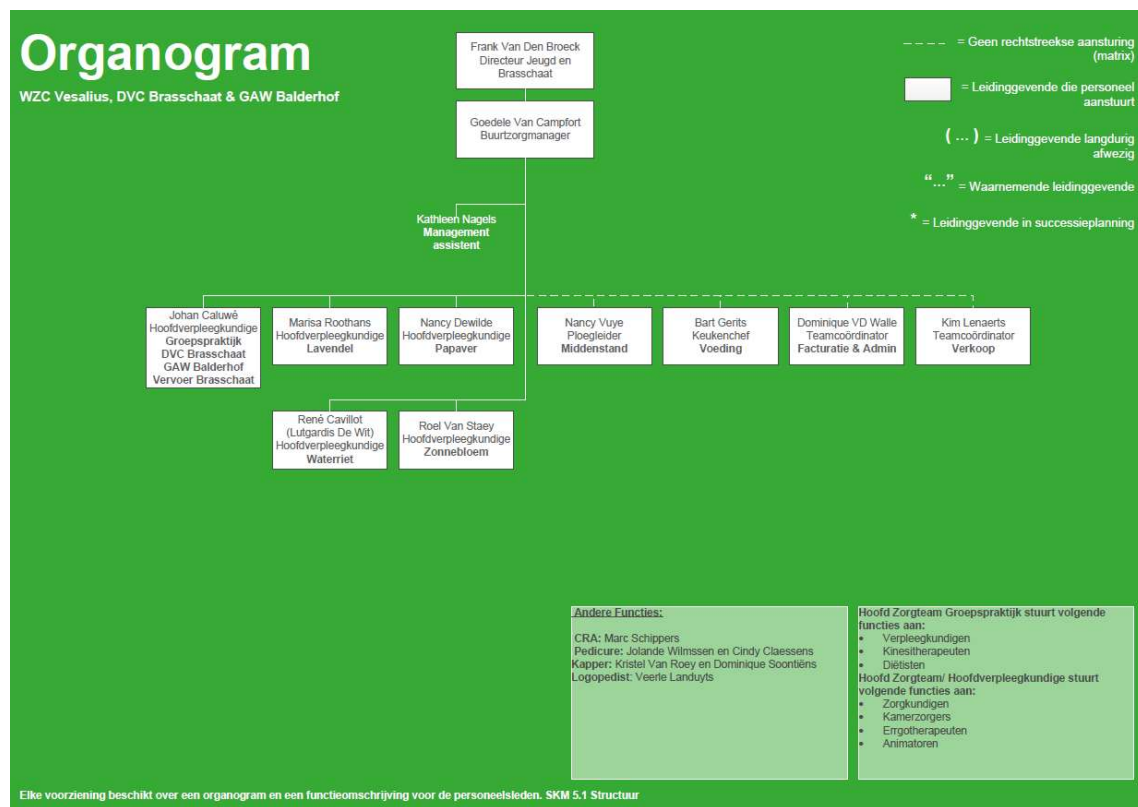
Organogram

WZC Vesalius, DVC Brasschaat & GAW Balderhof

Frank Van Den Broeck
Directeur Jeugd en Brasschaat

Goedele Van Campfort
Buurtzorgmanager

- - - - = Geen rechtstreekse aansturing (matrix)

= Leidinggevende die personeel aanstuurt

( … ) = Leidinggevende langdurig afwezig

"…" = Waarnemende leidinggevende

* = Leidinggevende in successieplanning

Kathleen Nagels
Management assistent

Johan Caluwé
Hoofdverpleegkundige
Groepspraktijk
DVC Brasschaat
GAW Balderhof
Vervoer Brasschaat

Marisa Roothans
Hoofdverpleegkundige
Lavendel

Nancy Dewilde
Hoofdverpleegkundige
Papaver

Nancy Vuye
Ploegleider
Middenstand

Bart Gerits
Keukenchef
Voeding

Dominique VD Walle
Teamcoördinator
Facturatie & Admin

Kim Lenaerts
Teamcoördinator
Verkoop

René Cavillot
(Lutgardis De Wit)
Hoofdverpleegkundige
Waterriet

Roel Van Staey
Hoofdverpleegkundige
Zonnebloem

Andere Functies:

CRA: Marc Schippers
Pedicure: Jolande Wilmssen en Cindy Claessens
Kapper: Kristel Van Roey en Dominique Soontiëns
Logopedist: Veerle Landuyts

Hoofd Zorgteam Groepspraktijk stuurt volgende functies aan:
• Verpleegkundigen
• Kinesitherapeuten
• Diëtisten
Hoofd Zorgteam/ Hoofdverpleegkundige stuurt volgende functies aan:
• Zorgkundigen
• Kamerzorgers
• Errgotherapeuten
• Animatoren

Elke voorziening beschikt over een organogram en een functieomschrijving voor de personeelsleden. SKM 5.1 Structuur